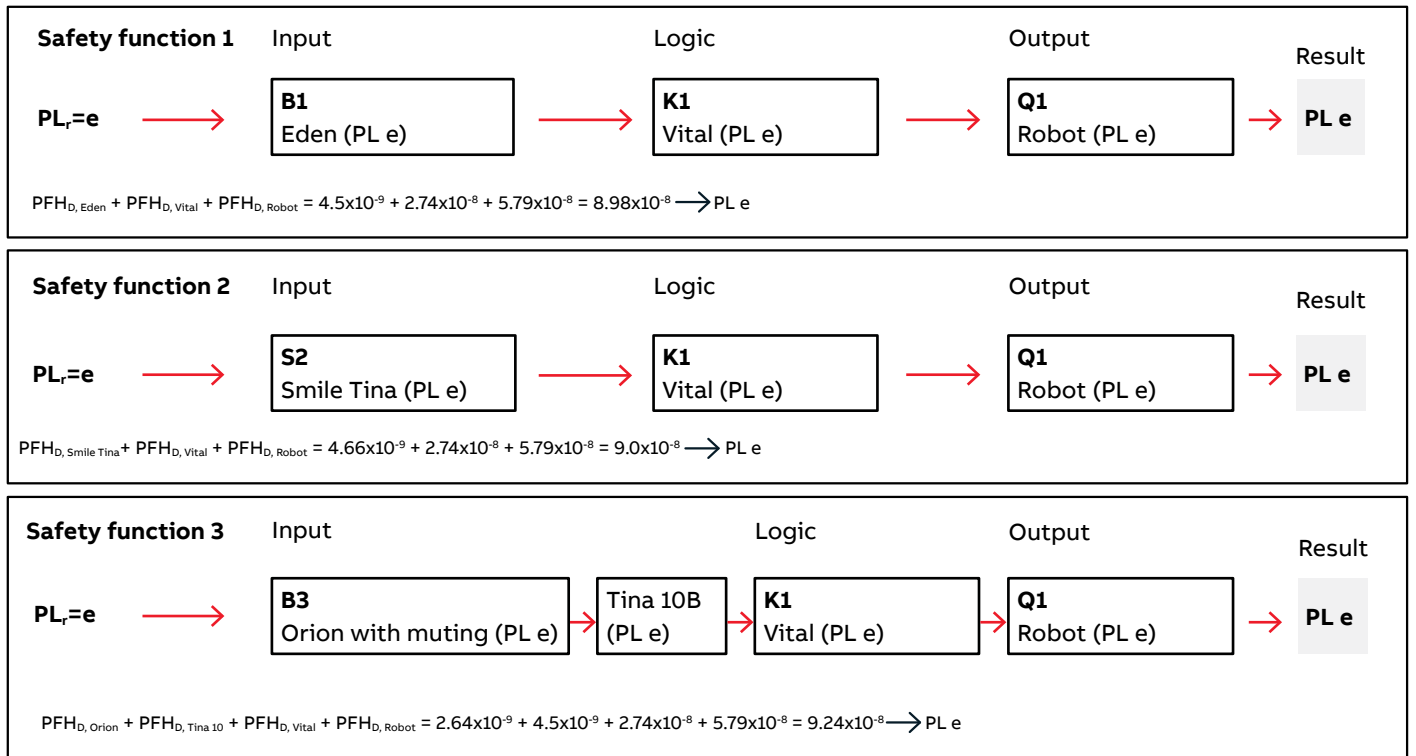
**Safety function 1** Input Logic Output Result

$PL_r$=e

B1
Eden (PL e)

K1
Vital (PL e)

Q1
Robot (PL e)

PL e

$PFH_{D, Eden} + PFH_{D, Vital} + PFH_{D, Robot} = 4.5x10^{-9} + 2.74x10^{-8} + 5.79x10^{-8} = 8.98x10^{-8} \rightarrow$ PL e

**Safety function 2** Input Logic Output Result

$PL_r$=e

S2
Smile Tina (PL e)

K1
Vital (PL e)

Q1
Robot (PL e)

PL e

$PFH_{D, Smile Tina} + PFH_{D, Vital} + PFH_{D, Robot} = 4.66x10^{-9} + 2.74x10^{-8} + 5.79x10^{-8} = 9.0x10^{-8} \rightarrow$ PL e

**Safety function 3** Input Logic Output Result

$PL_r$=e

B3
Orion with muting (PL e)

Tina 10B
(PL e)

K1
Vital (PL e)

Q1
Robot (PL e)

PL e

$PFH_{D, Orion} + PFH_{D, Tina 10} + PFH_{D, Vital} + PFH_{D, Robot} = 2.64x10^{-9} + 4.5x10^{-9} + 2.74x10^{-8} + 5.79x10^{-8} = 9.24x10^{-8} \rightarrow$ PL e